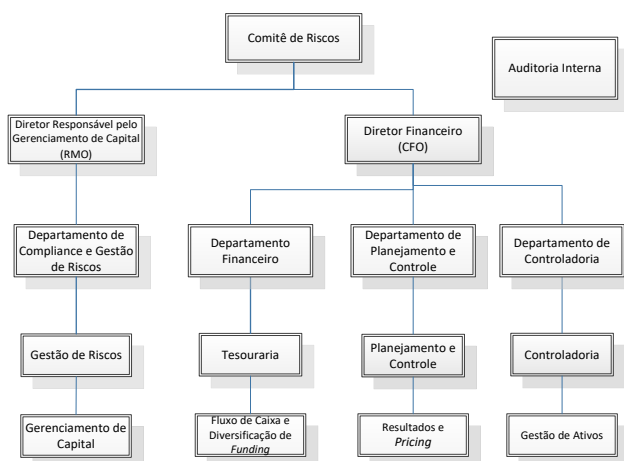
Comitê de Riscos

Auditoria Interna

Diretor Responsável pelo Gerenciamento de Capital (RMO)

Diretor Financeiro (CFO)

Departamento de Compliance e Gestão de Riscos

Departamento Financeiro

Departamento de Planejamento e Controle

Departamento de Controladoria

Gestão de Riscos

Tesouraria

Planejamento e Controle

Controladoria

Gerenciamento de Capital

Fluxo de Caixa e Diversificação de *Funding*

Resultados e *Pricing*

Gestão de Ativos